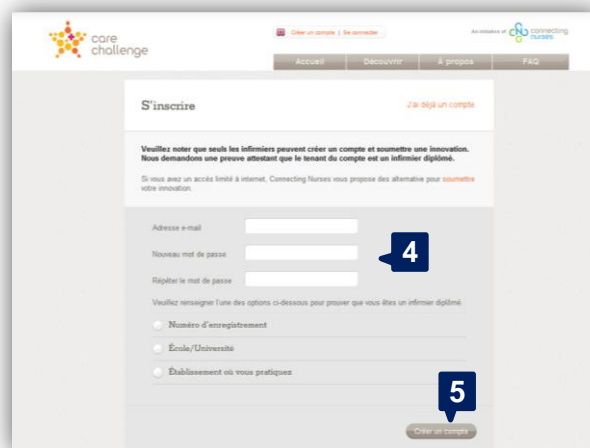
care challenge

Créer un compte | Se connecter

An initiative of connecting nurses

Accueil | Découvrir | À propos | FAQ

S'inscrire

J'ai déjà un compte

Veuillez noter que seuls les infirmiers peuvent créer un compte et soumettre une innovation. Nous demandons une preuve attestant que le tenant du compte est un infirmier diplômé.

Si vous avez un accès limité à internet, Connecting Nurses vous propose des alternative pour soumettre votre innovation.

Adresse e-mail

Nouveau mot de passe

Répéter le mot de passe

4

Veuillez renseigner l'une des options ci-dessous pour prouver que vous êtes un infirmier diplômé.

Numéro d'enregistrement

École/Université

Établissement où vous pratiquez

5

Créer un compte